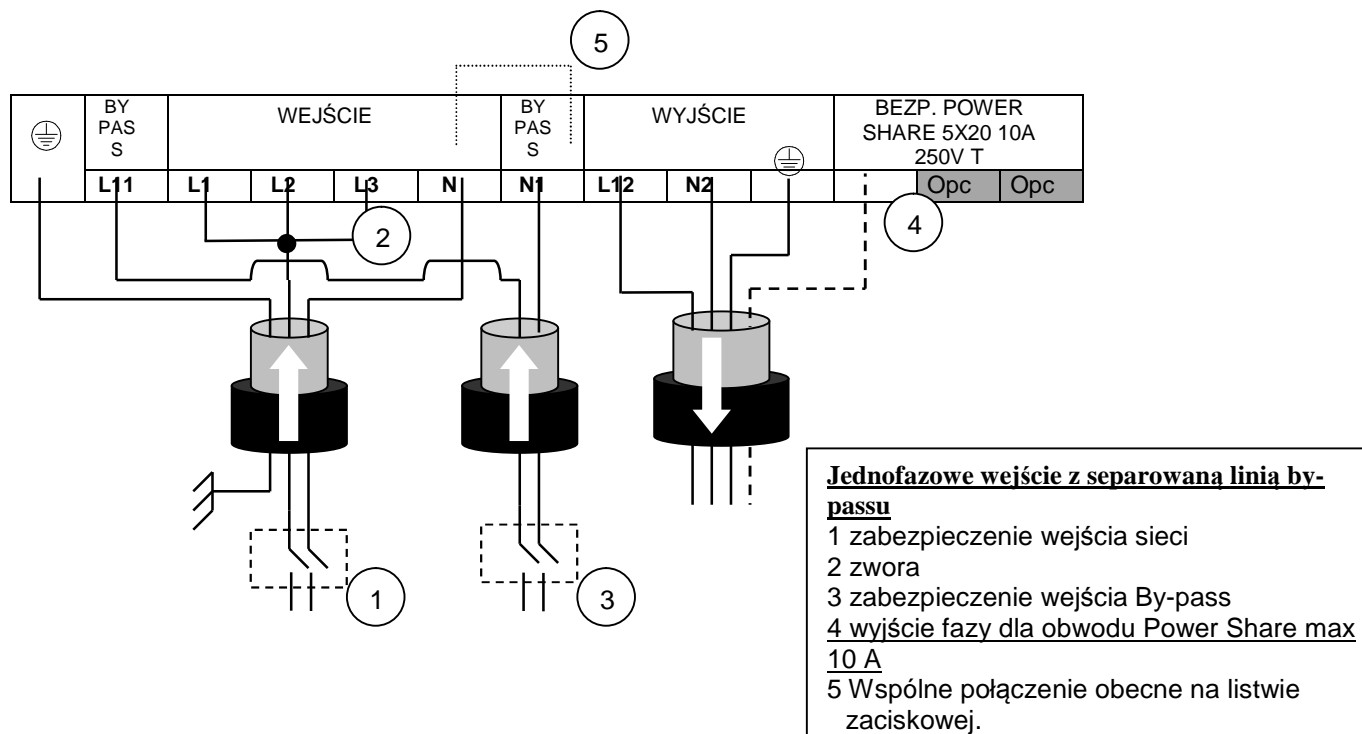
5

BY PAS S

WEJŚCIE

BY PAS S

WYJŚCIE

BEZP. POWER SHARE 5X20 10A 250V T

L11 L1 L2 L3 N N1 L12 N2

Opc Opc

2

4

1

3

Jednofazowe wejście z separowaną linią by-passu
1 zabezpieczenie wejścia sieci
2 zwora
3 zabezpieczenie wejścia By-pass
4 wyjście fazy dla obwodu Power Share max 10 A
5 Wspólne połączenie obecne na listwie zaciskowej.